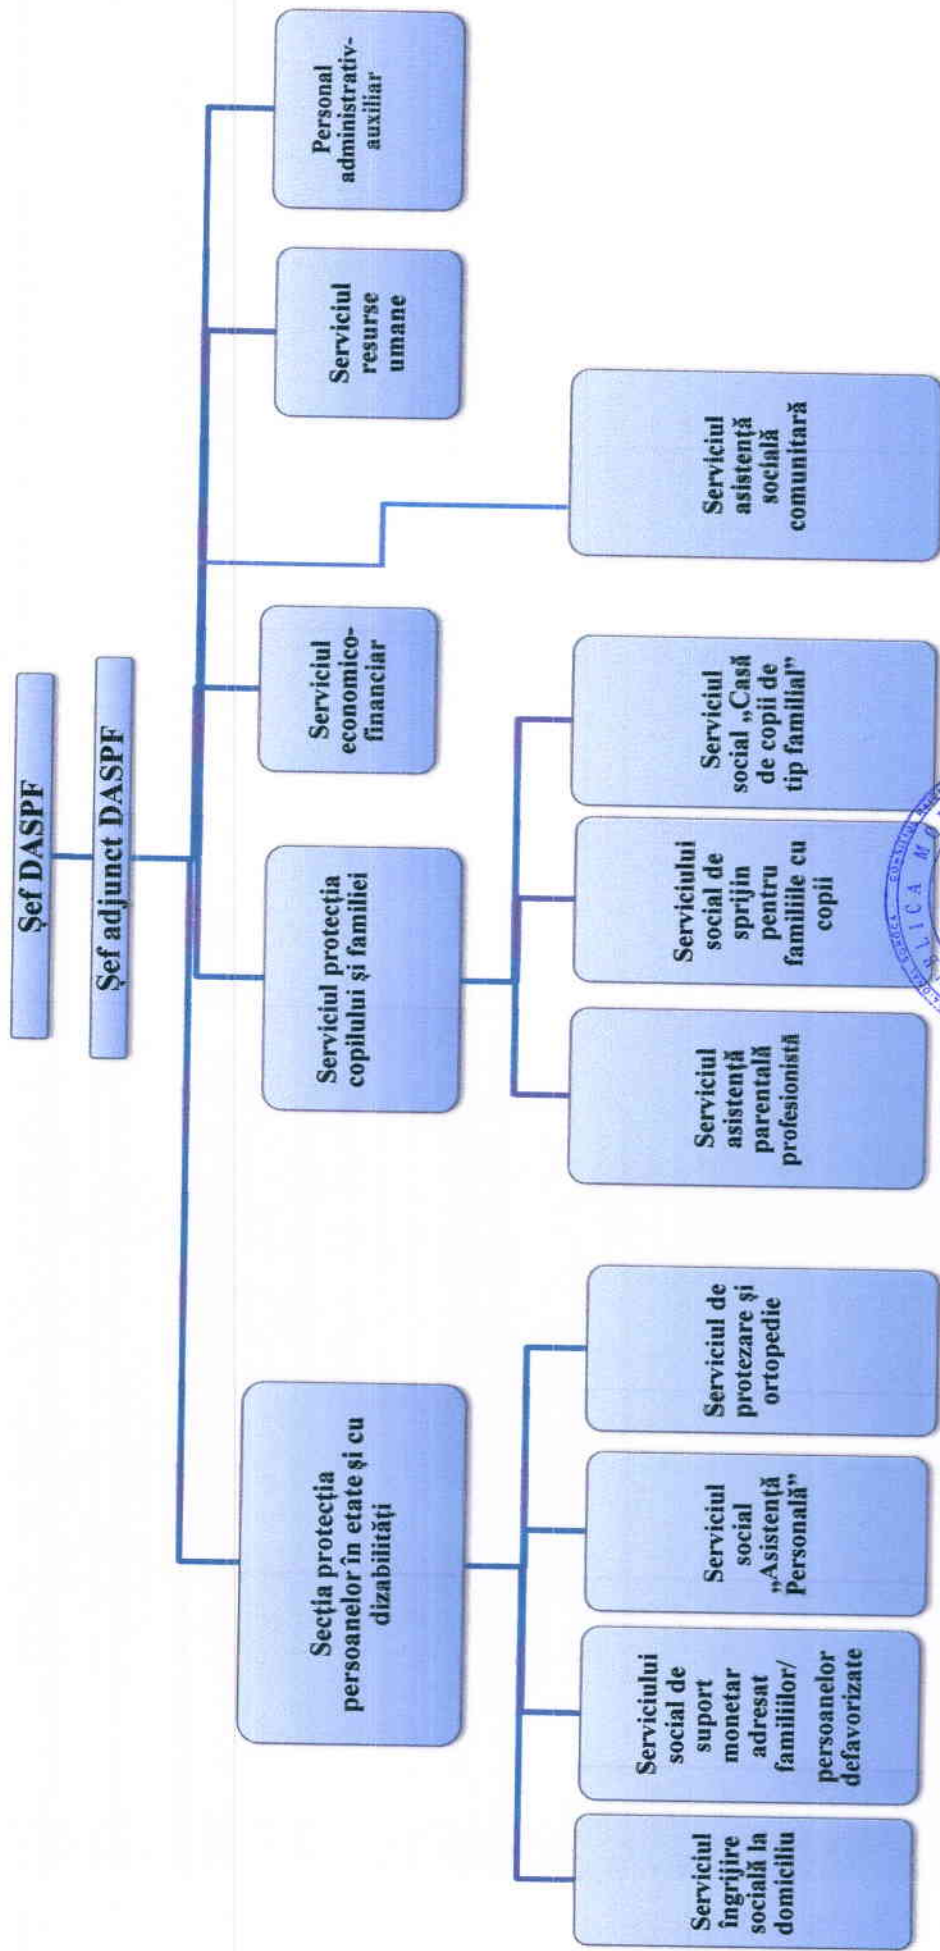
Şef DASPF

Şef adjunct DASPF

Secţia protecţia persoanelor în etate şi cu dizabilităţi

Serviciul îngrijire socială la domiciliu

Serviciului social de suport monetar adresat familiilor/ persoanelor defavorizate

Serviciul social „Asistenţă Personală"

Serviciul de protezare şi ortopedie

Serviciul protecţia copilului şi familiei

Serviciul asistenţă parentală profesionistă

Serviciului social de sprijin pentru familiile cu copii

Serviciul social „Casă de copii de tip familial"

Serviciul economico-financiar

Serviciul asistenţă socială comunitară

Serviciul resurse umane

Personal administrativ-auxiliar